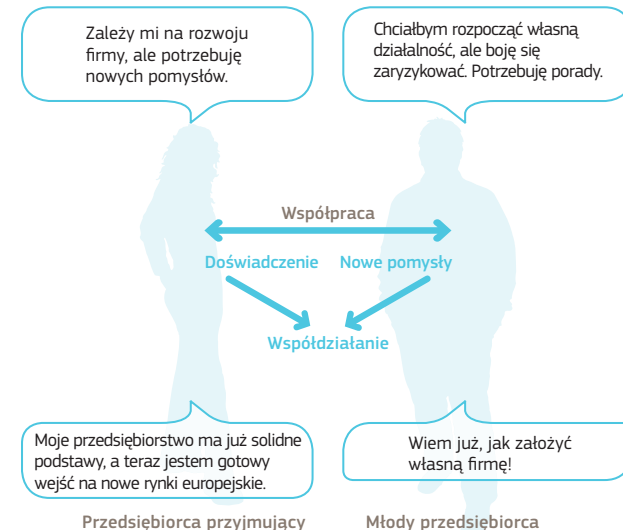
Zależy mi na rozwoju firmy, ale potrzebuję nowych pomysłów.

Chciałbym rozpocząć własną działalność, ale boję się zaryzykować. Potrzebuję porady.

Współpraca

Doświadczenie

Nowe pomysły

Współdziałanie

Moje przedsiębiorstwo ma już solidne podstawy, a teraz jestem gotowy wejść na nowe rynki europejskie.

Wiem już, jak założyć własną firmę!

Przedsiębiorca przyjmujący

Młody przedsiębiorca